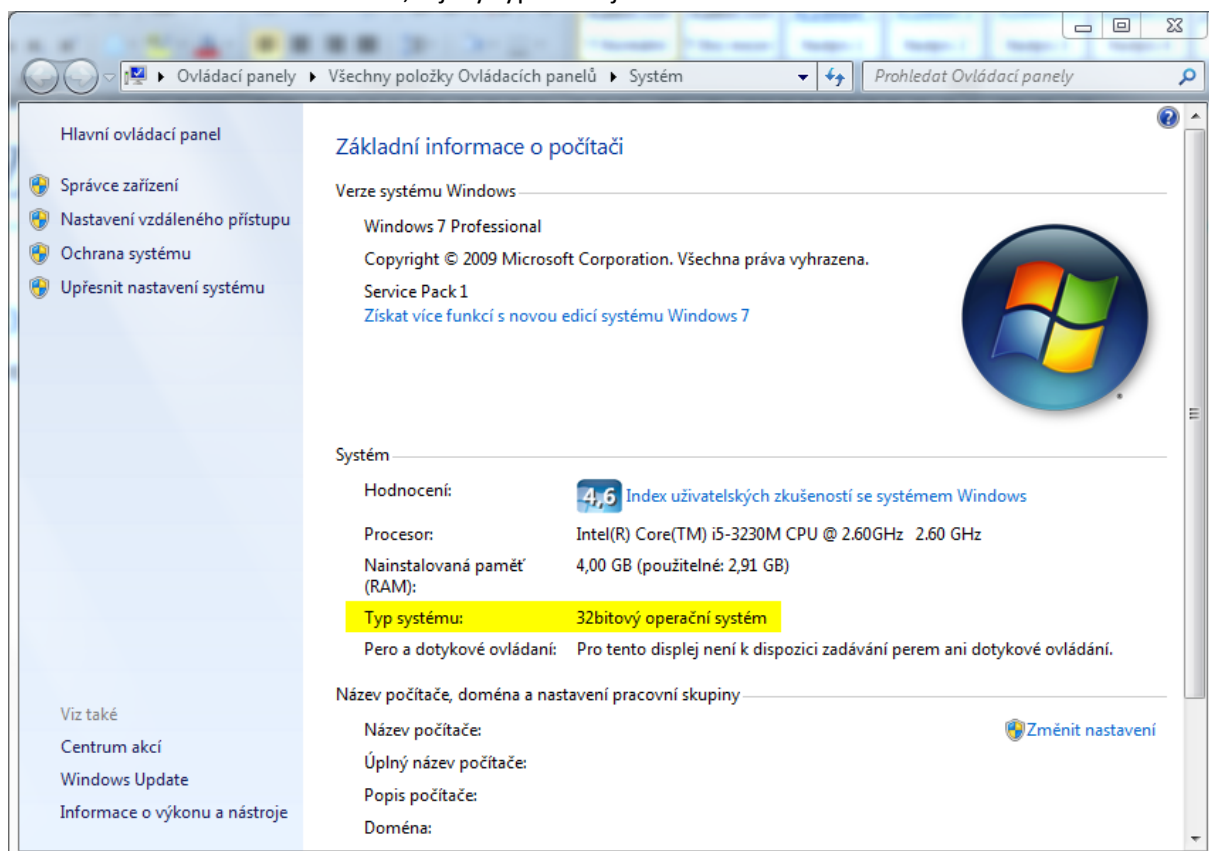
Ovládací panely ▸ Všechny položky Ovládacích panelů ▸ Systém

Prohledat Ovládací panely

Hlavní ovládací panel

Správce zařízení
Nastavení vzdáleného přístupu
Ochrana systému
Upřesnit nastavení systému

Viz také
Centrum akcí
Windows Update
Informace o výkonu a nástroje

Základní informace o počítači

Verze systému Windows

Windows 7 Professional
Copyright © 2009 Microsoft Corporation. Všechna práva vyhrazena.
Service Pack 1
Získat více funkcí s novou edicí systému Windows 7

Systém

| | |
|---|---|
| Hodnocení: | 4,6 Index uživatelských zkušeností se systémem Windows |
| Procesor: | Intel(R) Core(TM) i5-3230M CPU @ 2.60GHz 2.60 GHz |
| Nainstalovaná paměť (RAM): | 4,00 GB (použitelné: 2,91 GB) |
| Typ systému: | 32bitový operační systém |
| Pero a dotykové ovládání: | Pro tento displej není k dispozici zadávání perem ani dotykové ovládání. |

Název počítače, doména a nastavení pracovní skupiny

Název počítače:
Změnit nastavení
Úplný název počítače:
Popis počítače:
Doména: